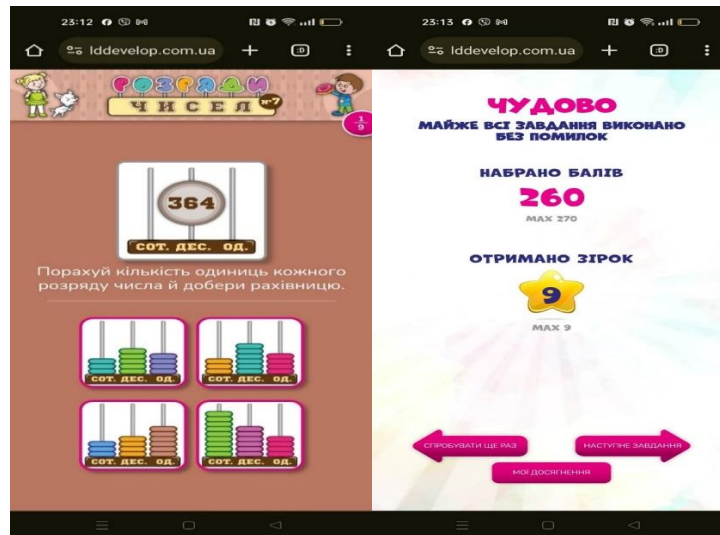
23:12

lddevelop.com.ua

РОЗРЯДИ
ЧИСЕЛ №7

1/9

364

СОТ. ДЕС. ОД.

Порахуй кількість одиниць кожного розряду числа й добери рахівницю.

СОТ. ДЕС. ОД.

СОТ. ДЕС. ОД.

СОТ. ДЕС. ОД.

СОТ. ДЕС. ОД.

23:13

lddevelop.com.ua

ЧУДОВО
МАЙЖЕ ВСІ ЗАВДАННЯ ВИКОНАНО БЕЗ ПОМИЛОК

НАБРАНО БАЛІВ
260
MAX 270

ОТРИМАНО ЗІРОК
9
MAX 9

СПРОБУВАТИ ЩЕ РАЗ

НАСТУПНЕ ЗАВДАННЯ

МОЇ ДОСЯГНЕННЯ